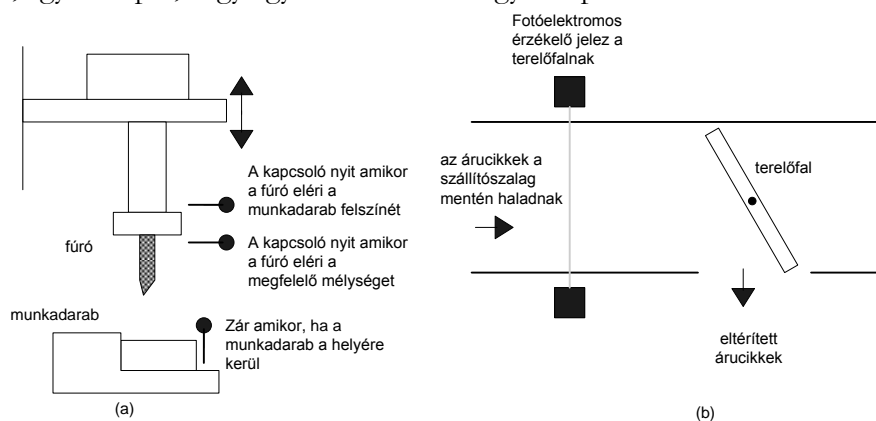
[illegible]

A kapcsoló nyit amikor a fúró eléri a munkadarab felszínét

fúró

A kapcsoló nyit amikor a fúró eléri a megfelelő mélységet

munkadarab

Zár amikor, ha a munkadarab a helyére kerül

(a)

Fotóelektromos érzékelő jelez a terelőfalnak

az árucikkek a szállítószalag mentén haladnak

terelőfal

eltérített árucikkek

(b)